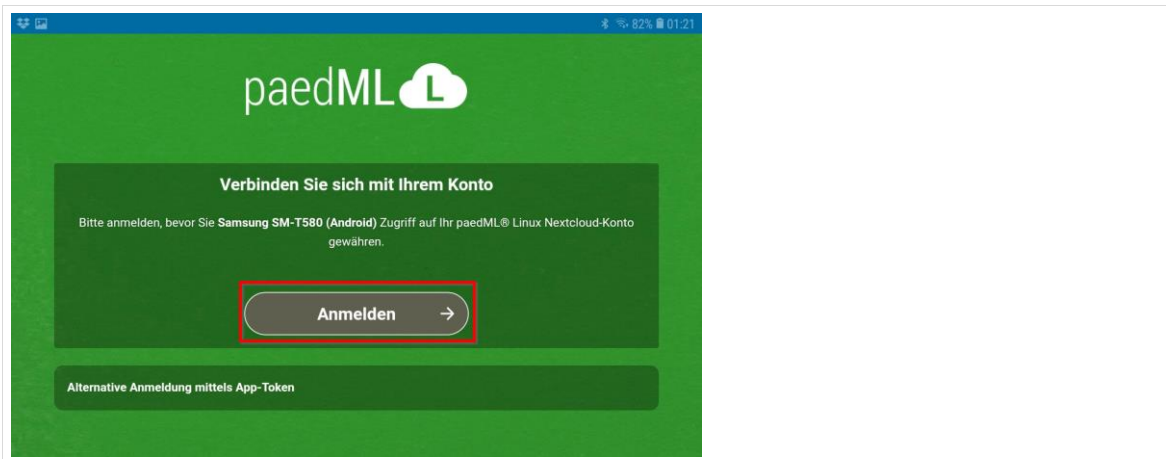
82% 01:21

paedML L

Verbinden Sie sich mit Ihrem Konto

Bitte anmelden, bevor Sie **Samsung SM-T580 (Android)** Zugriff auf Ihr paedML® Linux Nextcloud-Konto gewähren.

Anmelden →

Alternative Anmeldung mittels App-Token